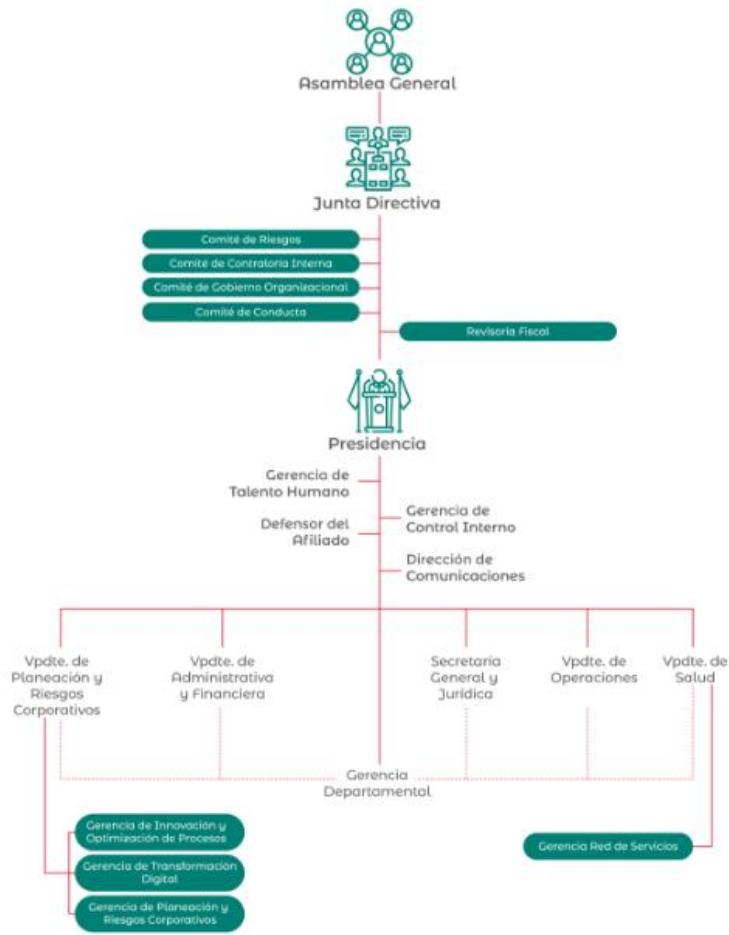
Asamblea General

Junta Directiva

Comité de Riesgos

Comité de Contraloria Interna

Comité de Gobierno Organizacional

Comité de Conducta

Revisoria Fiscal

Presidencia

Gerencia de Talento Humano

Defensor del Afiliado

Gerencia de Control Interno

Dirección de Comunicaciones

Vpdte. de Planeación y Riesgos Corporativos

Vpdte. de Administrativa y Financiera

Secretaria General y Jurídica

Vpdte. de Operaciones

Vpdte. de Salud

Gerencia Departamental

Gerencia de Innovación y Optimización de Procesos

Gerencia de Transformación Digital

Gerencia de Planeación y Riesgos Corporativos

Gerencia Red de Servicios